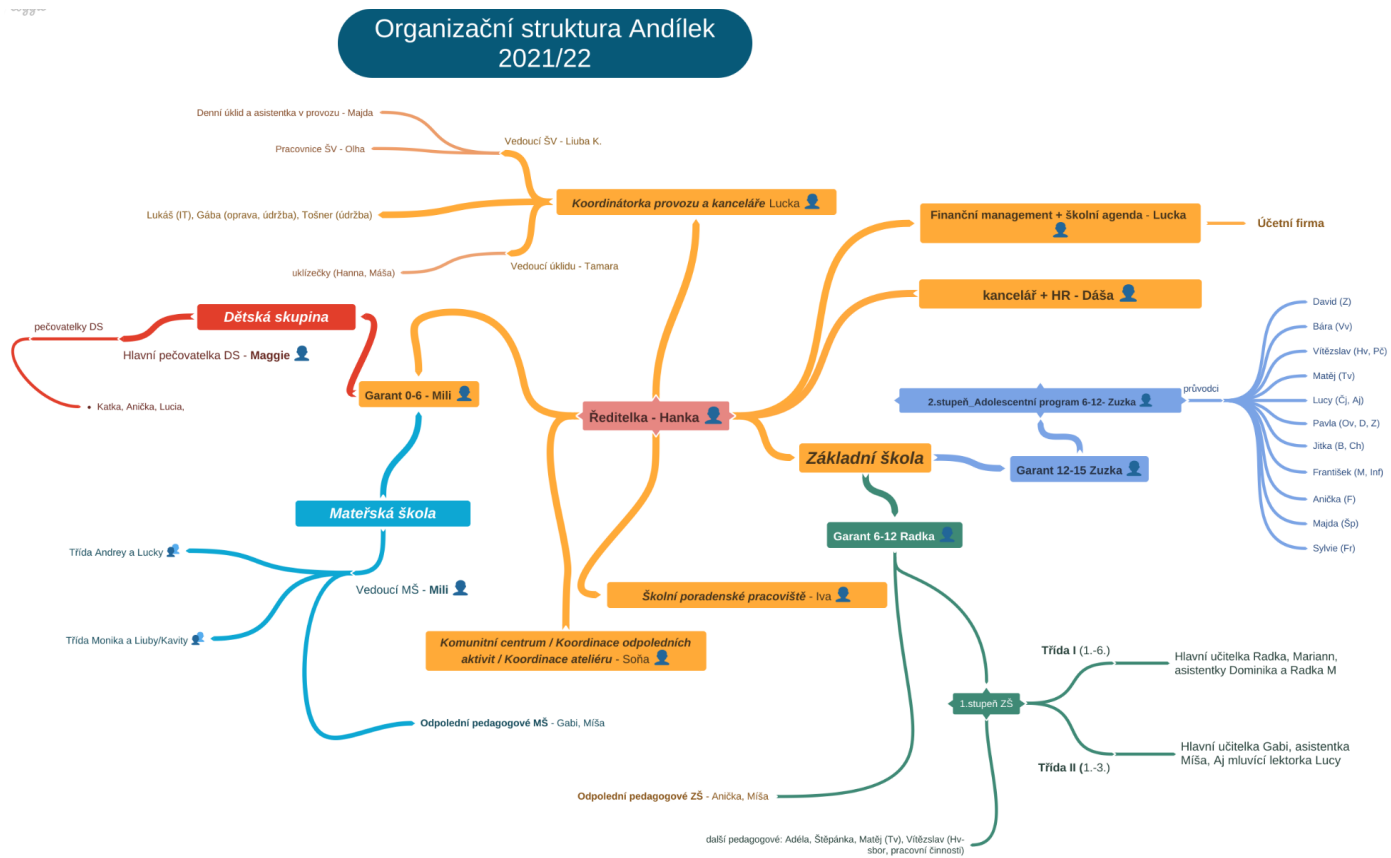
Organizační struktura Andílek 2021/22

Denní úklid a asistentka v provozu - Majda

Pracovnice ŠV - Olha

Vedoucí ŠV - Liuba K.

Lukáš (IT), Gába (oprava, údržba), Tošner (údržba)

Koordinátorka provozu a kanceláře Lucka

uklízečky (Hanna, Máša)

Vedoucí úklidu - Tamara

Finanční management + školní agenda - Lucka

Účetní firma

kancelář + HR - Dáša

Dětská skupina

pečovatelky DS

Hlavní pečovatelka DS - Maggie

• Katka, Anička, Lucia,

Garant 0-6 - Mili

Ředitelka - Hanka

2.stupeň_Adolescentní program 6-12- Zuzka

průvodci

David (Z)

Bára (Vv)

Vítězslav (Hv, Pč)

Matěj (Tv)

Lucy (Čj, Aj)

Pavla (Ov, D, Z)

Jitka (B, Ch)

František (M, Inf)

Anička (F)

Majda (Šp)

Sylvie (Fr)

Základní škola

Garant 12-15 Zuzka

Mateřská škola

Garant 6-12 Radka

Třída Andrey a Lucky

Vedoucí MŠ - Mili

Školní poradenské pracoviště - Iva

Třída Monika a Liuby/Kavity

Komunitní centrum / Koordinace odpoledních aktivit / Koordinace ateliéru - Soňa

Třída I (1.-6.)

Hlavní učitelka Radka, Mariann, asistentky Dominika a Radka M

1.stupeň ZŠ

Odpolední pedagogové MŠ - Gabi, Míša

Hlavní učitelka Gabi, asistentka Míša, Aj mluvící lektorka Lucy

Třída II (1.-3.)

Odpolední pedagogové ZŠ - Anička, Míša

další pedagogové: Adéla, Štěpánka, Matěj (Tv), Vítězslav (Hv-sbor, pracovní činnosti)